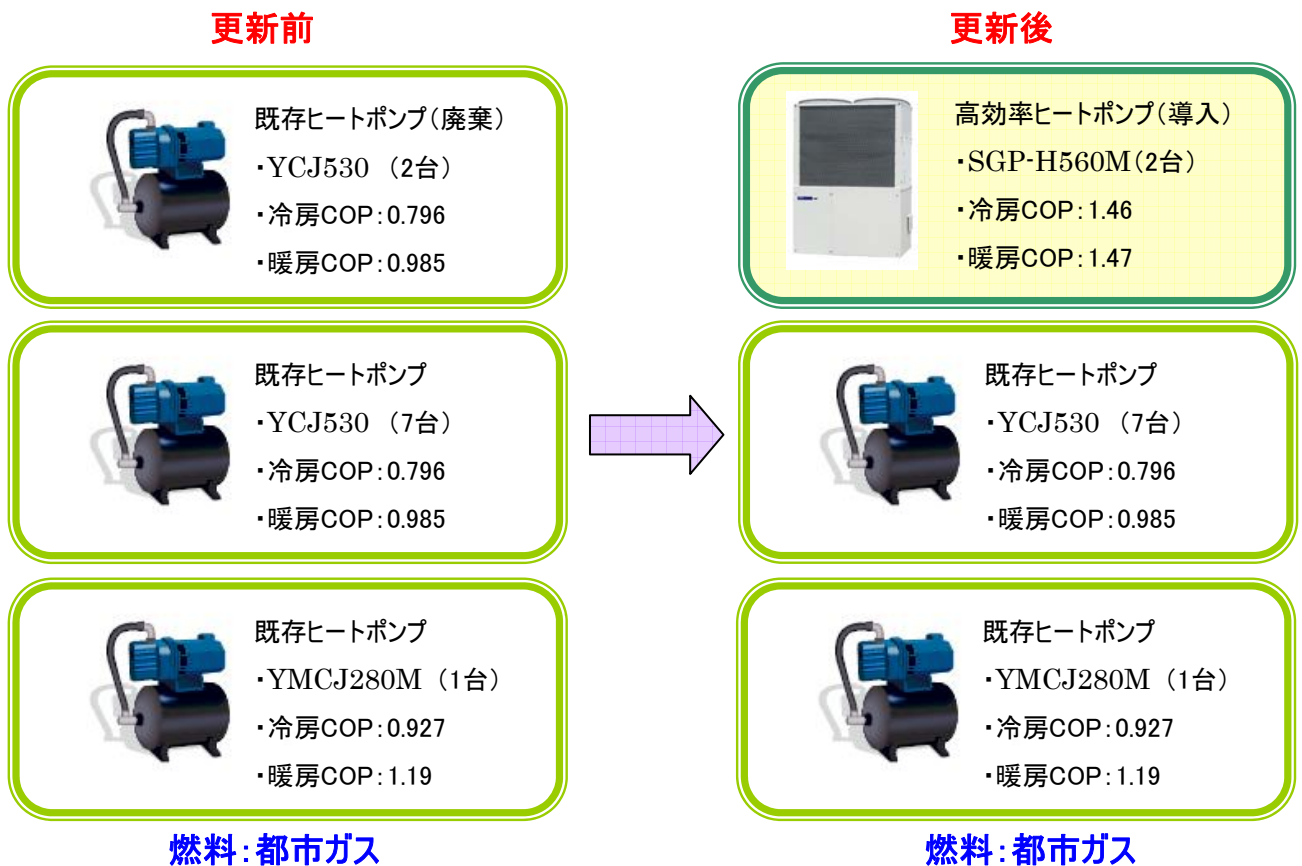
更新前

既存ヒートポンプ(廃棄)
・YCJ530 (2台)
・冷房COP:0.796
・暖房COP:0.985

既存ヒートポンプ
・YCJ530 (7台)
・冷房COP:0.796
・暖房COP:0.985

既存ヒートポンプ
・YMCJ280M (1台)
・冷房COP:0.927
・暖房COP:1.19

燃料:都市ガス

更新後

高効率ヒートポンプ(導入)
・SGP-H560M(2台)
・冷房COP:1.46
・暖房COP:1.47

既存ヒートポンプ
・YCJ530 (7台)
・冷房COP:0.796
・暖房COP:0.985

既存ヒートポンプ
・YMCJ280M (1台)
・冷房COP:0.927
・暖房COP:1.19

燃料:都市ガス